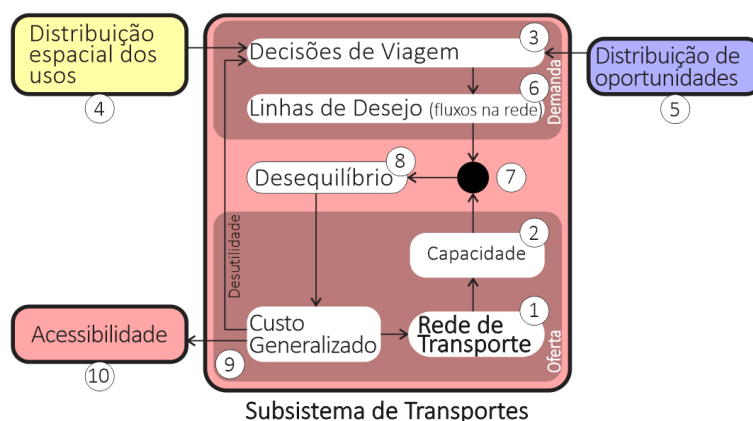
Distribuição espacial dos usos
4
Decisões de Viagem
3
Distribuição de oportunidades
5
Linhas de Desejo (fluxos na rede)
6
Demanda
Desequilíbrio
8
7
Desutilidade
Capacidade
2
Custo Generalizado
Rede de Transporte
1
Acessibilidade
10
9
Oferta
Subsistema de Transportes